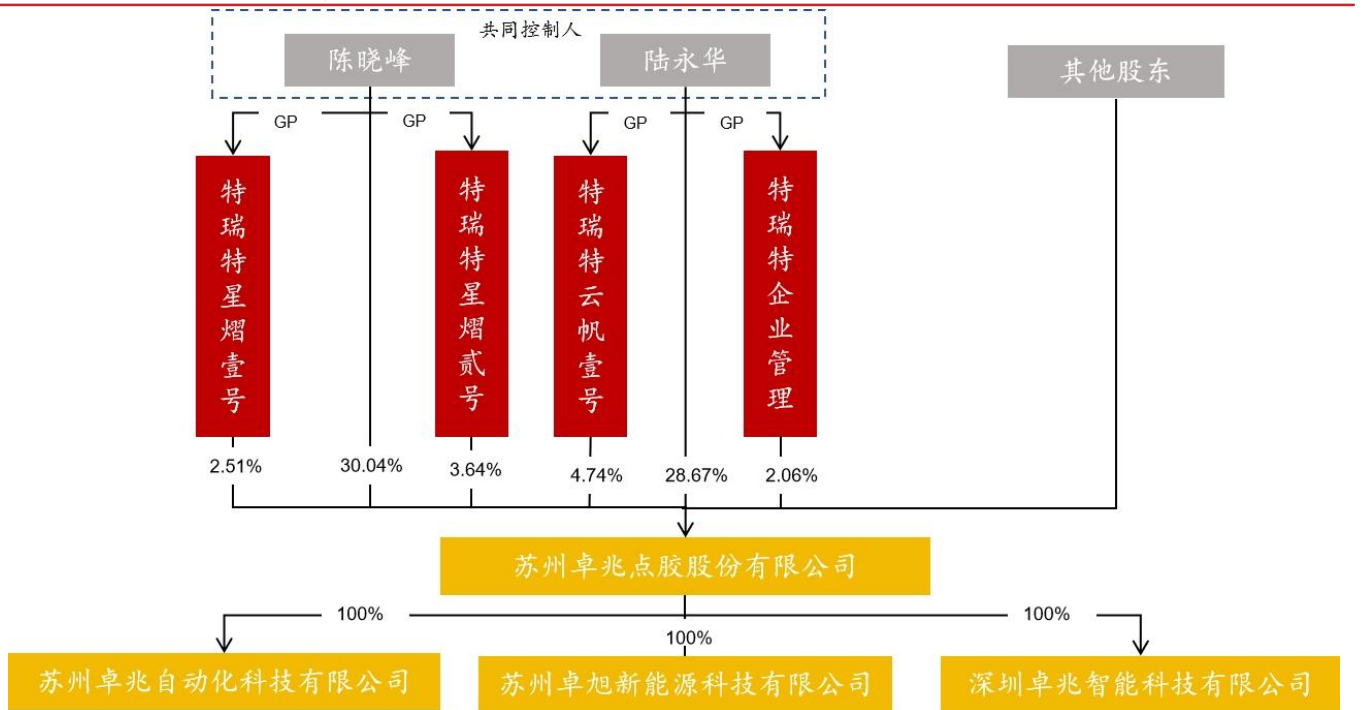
共同控制人

陈晓峰

陆永华

其他股东

GP

GP

GP

GP

特瑞特星熠壹号

特瑞特星熠贰号

特瑞特云帆壹号

特瑞特企业管理

2.51%

30.04%

3.64%

4.74%

28.67%

2.06%

苏州卓兆点胶股份有限公司

100%

100%

100%

苏州卓兆自动化科技有限公司

苏州卓旭新能源科技有限公司

深圳卓兆智能科技有限公司